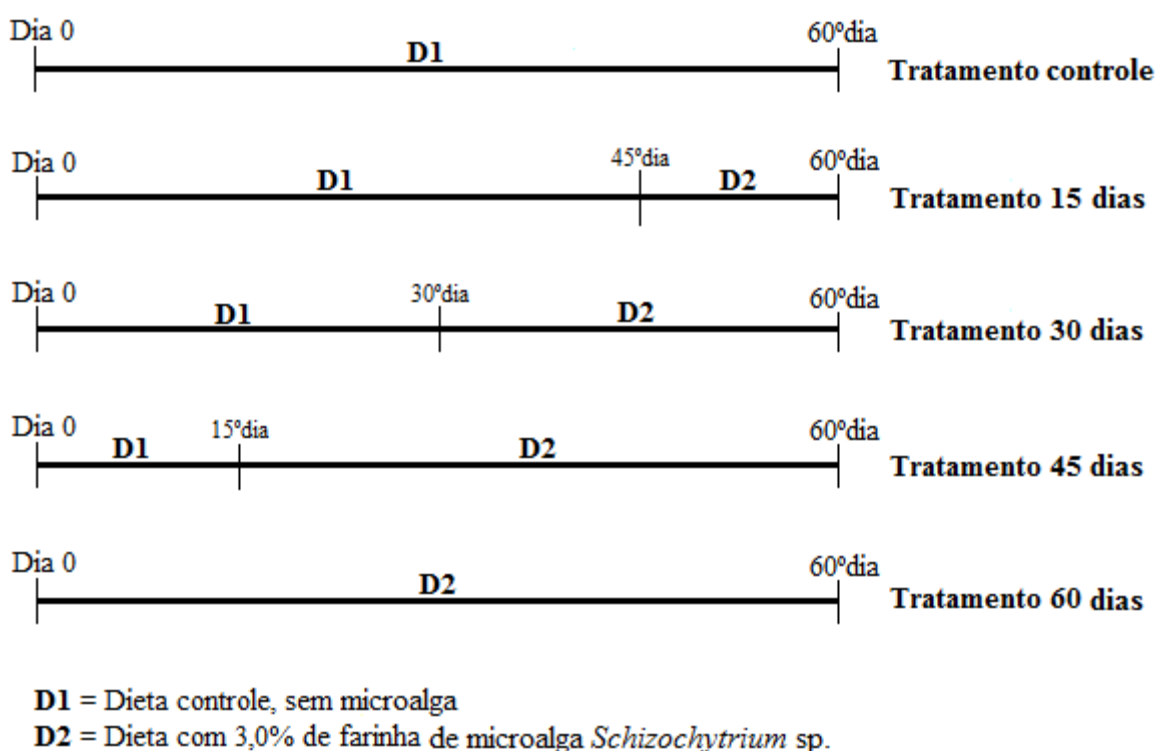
Dia 0 D1 60ºdia Tratamento controle

Dia 0 D1 45ºdia D2 60ºdia Tratamento 15 dias

Dia 0 D1 30ºdia D2 60ºdia Tratamento 30 dias

Dia 0 D1 15ºdia D2 60ºdia Tratamento 45 dias

Dia 0 D2 60ºdia Tratamento 60 dias

**D1** = Dieta controle, sem microalga
**D2** = Dieta com 3,0% de farinha de microalga *Schizochytrium* sp.